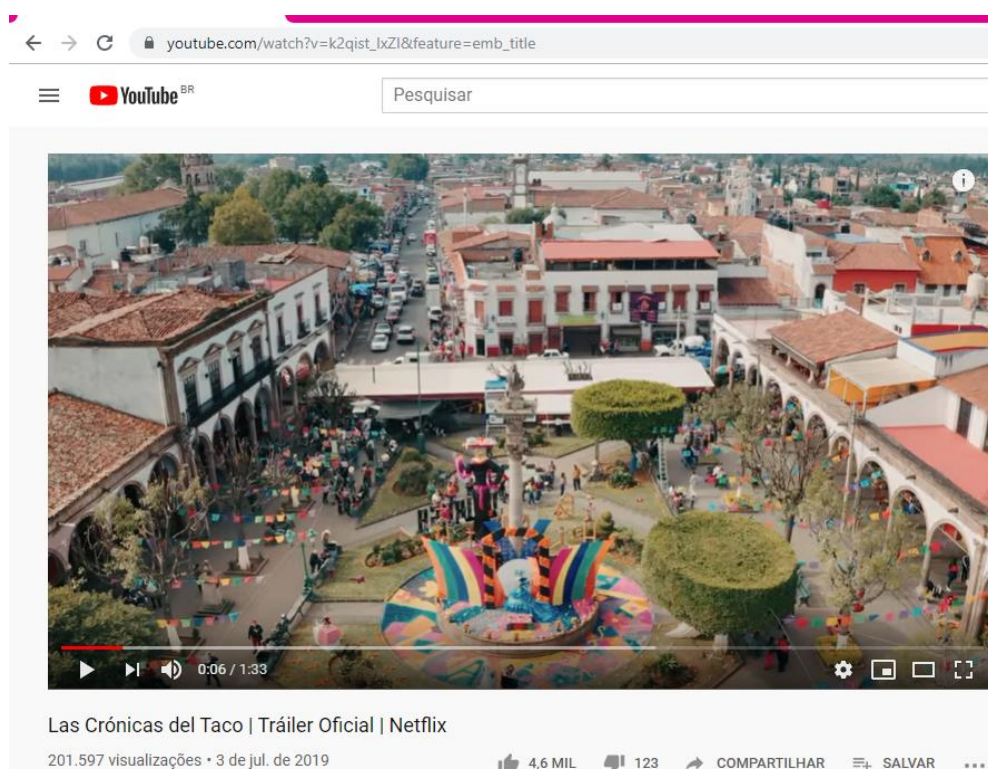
youtube.com/watch?v=k2qist_lxZI&feature=emb_title

YouTube BR

Pesquisar

0:06 / 1:33

Las Crónicas del Taco | Tráiler Oficial | Netflix

201.597 visualizações • 3 de jul. de 2019

4,6 MIL 123 COMPARTILHAR SALVAR